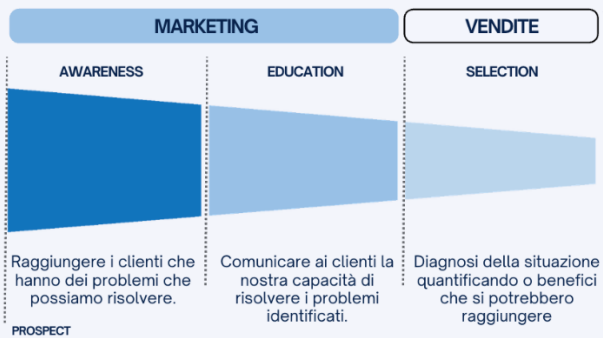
MARKETING

VENDITE

AWARENESS

EDUCATION

SELECTION

Raggiungere i clienti che hanno dei problemi che possiamo risolvere.

Comunicare ai clienti la nostra capacità di risolvere i problemi identificati.

Diagnosi della situazione quantificando o benefici che si potrebbero raggiungere

PROSPECT